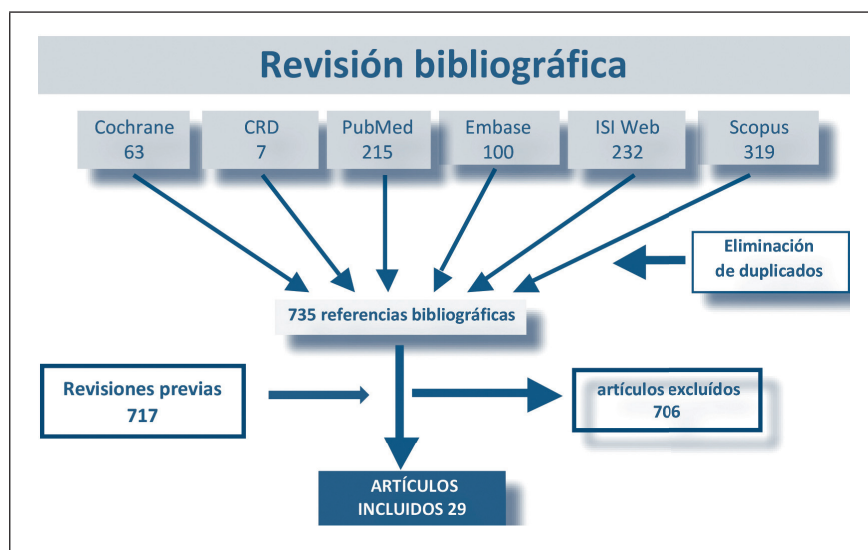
Revisión bibliográfica

Cochrane 63

CRD 7

PubMed 215

Embase 100

ISI Web 232

Scopus 319

Eliminación de duplicados

735 referencias bibliográficas

Revisiones previas 717

artículos excluídos 706

ARTÍCULOS INCLUIDOS 29